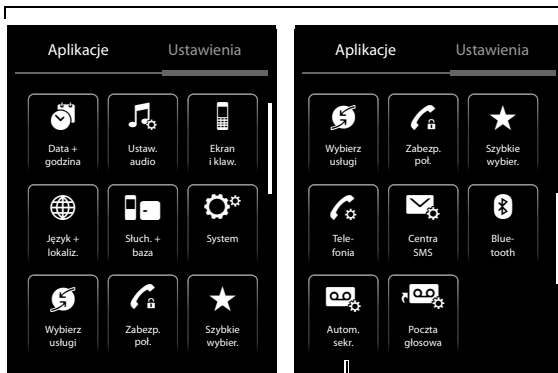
Aplikacje Ustawienia

Data + godzina
Ustaw. audio
Ekran i klaw.
Język + lokaliz.
Słuch. + baza
System
Wybierz usługi
Zabezp. poł.
Szybkie wybier.

Aplikacje Ustawienia

Wybierz usługi
Zabezp. poł.
Szybkie wybier.
Telefonia
Centra SMS
Bluetooth
Autom. sekr.
Poczta głosowa